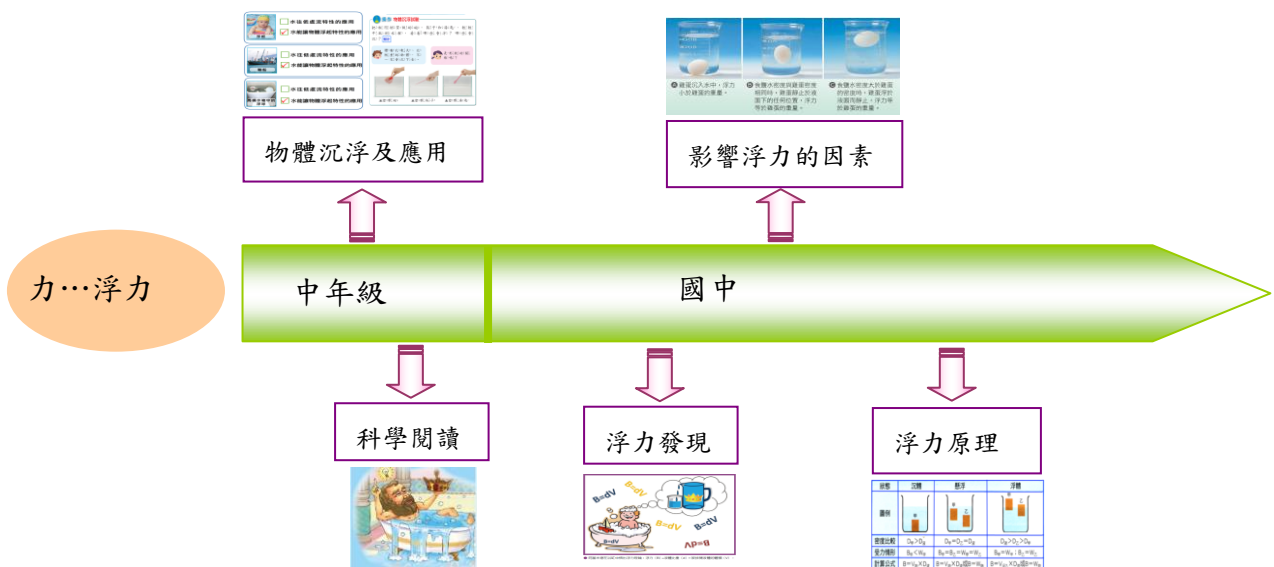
物體沉浮及應用

影響浮力的因素

力…浮力

中年級

國中

科學閱讀

浮力發現

浮力原理

B=dV

B=dV

B=dV

B=dV

ΔP=B

| 狀態 | 沉體 | 懸浮 | 浮體 |
|---|---|---|---|
| 圖例 | | | |
| 密度比較 | $D_B>D_B$ | $D_B=D_S=D_B$ | $D_B>D_S>D_B$ |
| 受力情形 | $B_B<W_B$ | $B_B=B_S=W_B=W_S$ | $B_B=W_B$ |
| 計算公式 | $B=V_B\times D_B$ | $B=V_B\times D_B$ | $B=V_B\times D_B$ |